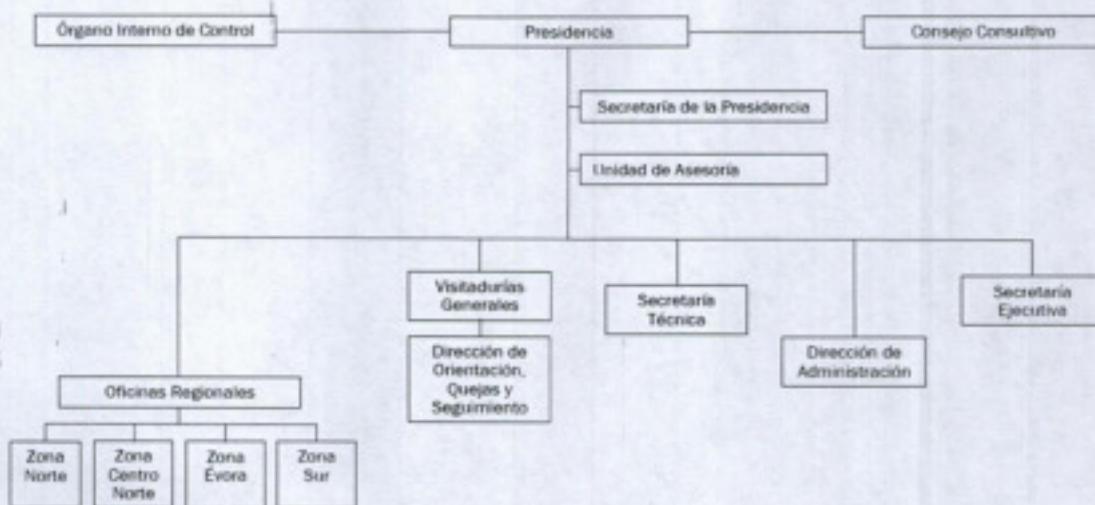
Órgano Interno de Control

Presidencia

Consejo Consultivo

Secretaría de la Presidencia

Unidad de Asesoría

Visitadurías Generales

Dirección de Orientación, Quejas y Seguimiento

Secretaría Técnica

Dirección de Administración

Secretaría Ejecutiva

Oficinas Regionales

Zona Norte

Zona Centro Norte

Zona Évora

Zona Sur